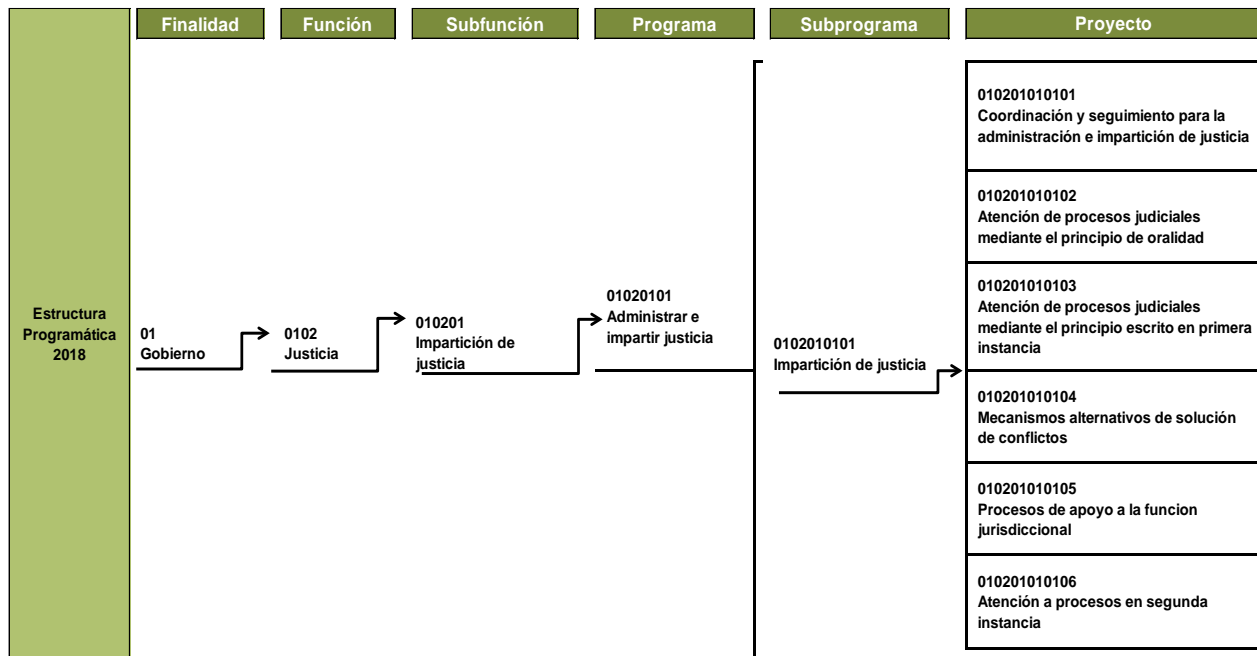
Finalidad
Función
Subfunción
Programa
Subprograma
Proyecto

Estructura Programática 2018

01
Gobierno

0102
Justicia

010201
Impartición de justicia

01020101
Administrar e impartir justicia

0102010101
Impartición de justicia

010201010101
Coordinación y seguimiento para la administración e impartición de justicia

010201010102
Atención de procesos judiciales mediante el principio de oralidad

010201010103
Atención de procesos judiciales mediante el principio escrito en primera instancia

010201010104
Mecanismos alternativos de solución de conflictos

010201010105
Procesos de apoyo a la funcion jurisdiccional

010201010106
Atención a procesos en segunda instancia